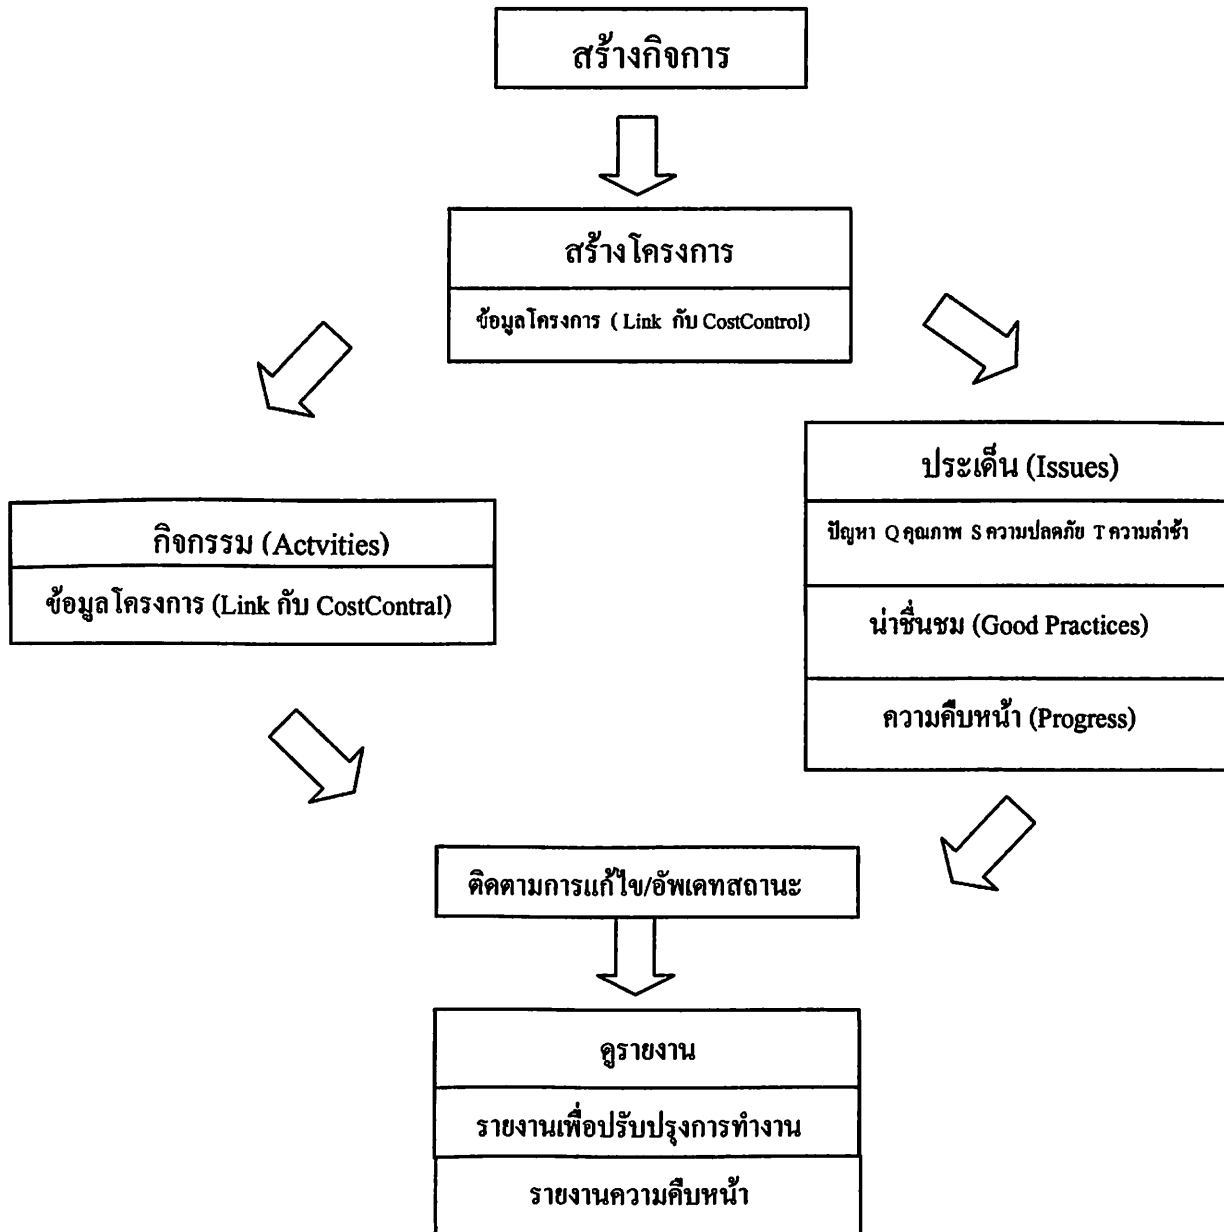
สร้างกิจการ

สร้างโครงการ

ข้อมูลโครงการ ( Link กับ CostControl)

กิจกรรม (Actvities)

ข้อมูลโครงการ (Link กับ CostContral)

ประเด็น (Issues)

ปัญหา Q คุณภาพ S ความปลอดภัย T ความล่าช้า

น่าชื่นชม (Good Practices)

ความคืบหน้า (Progress)

ติดตามการแก้ไข/อัพเดทสถานะ

ดูรายงาน

รายงานเพื่อปรับปรุงการทำงาน

รายงานความคืบหน้า